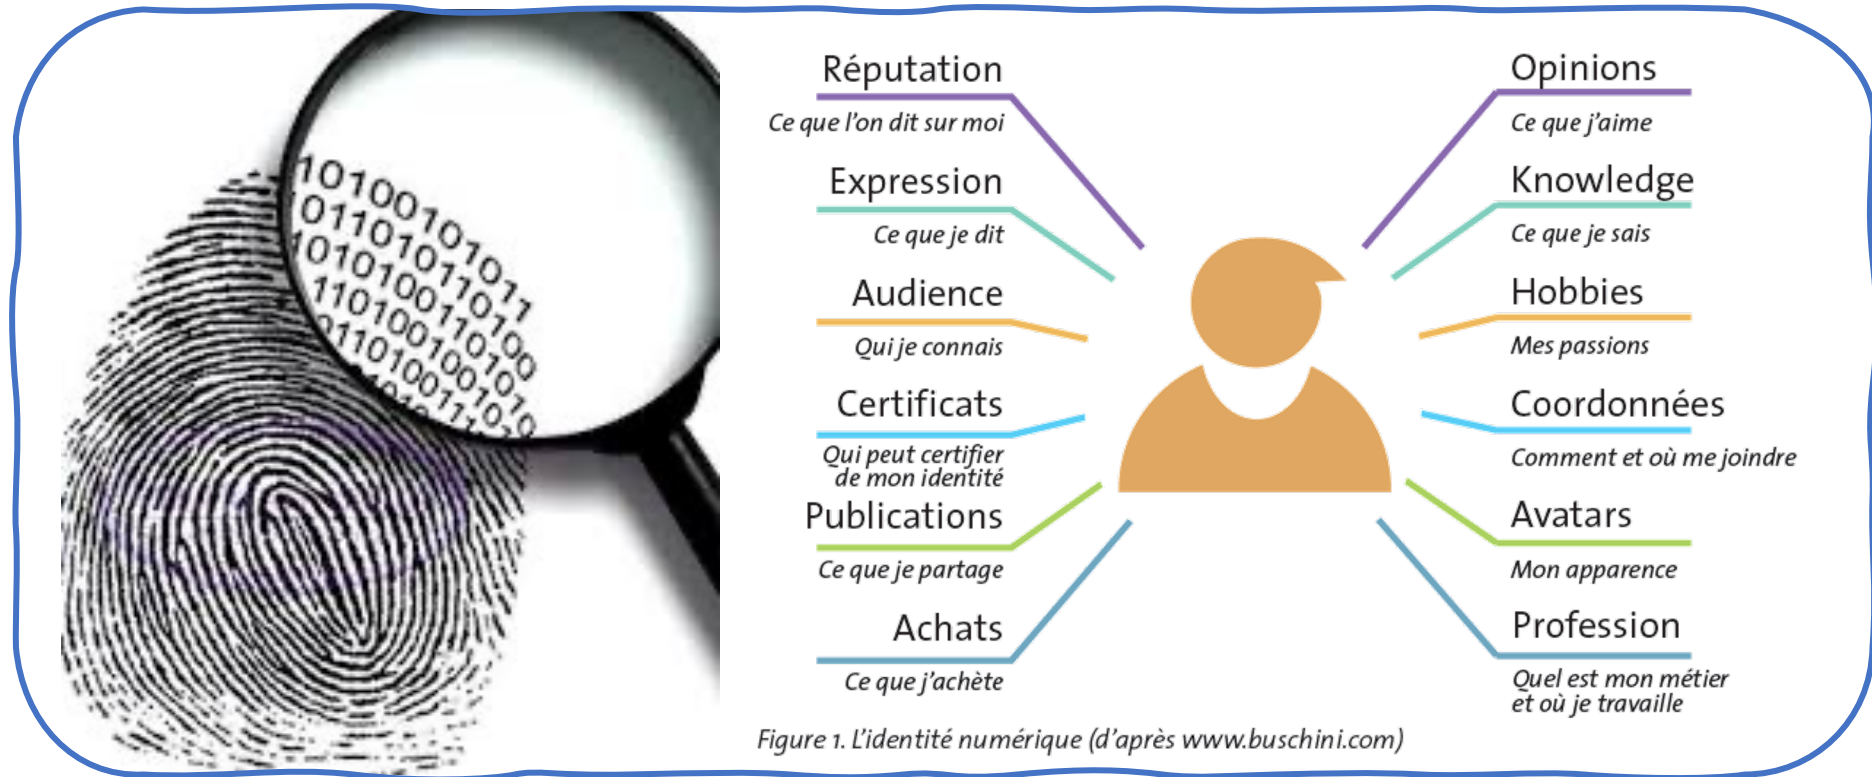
10100101
01101010
1010100101
11010011010
0110100110100
110100100101
01001110

Réputation
Ce que l'on dit sur moi

Expression
Ce que je dit

Audience
Qui je connais

Certificats
Qui peut certifier de mon identité

Publications
Ce que je partage

Achats
Ce que j'achète

Opinions
Ce que j'aime

Knowledge
Ce que je sais

Hobbies
Mes passions

Coordonnées
Comment et où me joindre

Avatars
Mon apparence

Profession
Quel est mon métier et où je travaille

Figure 1. L'identité numérique (d'après www.buschini.com)